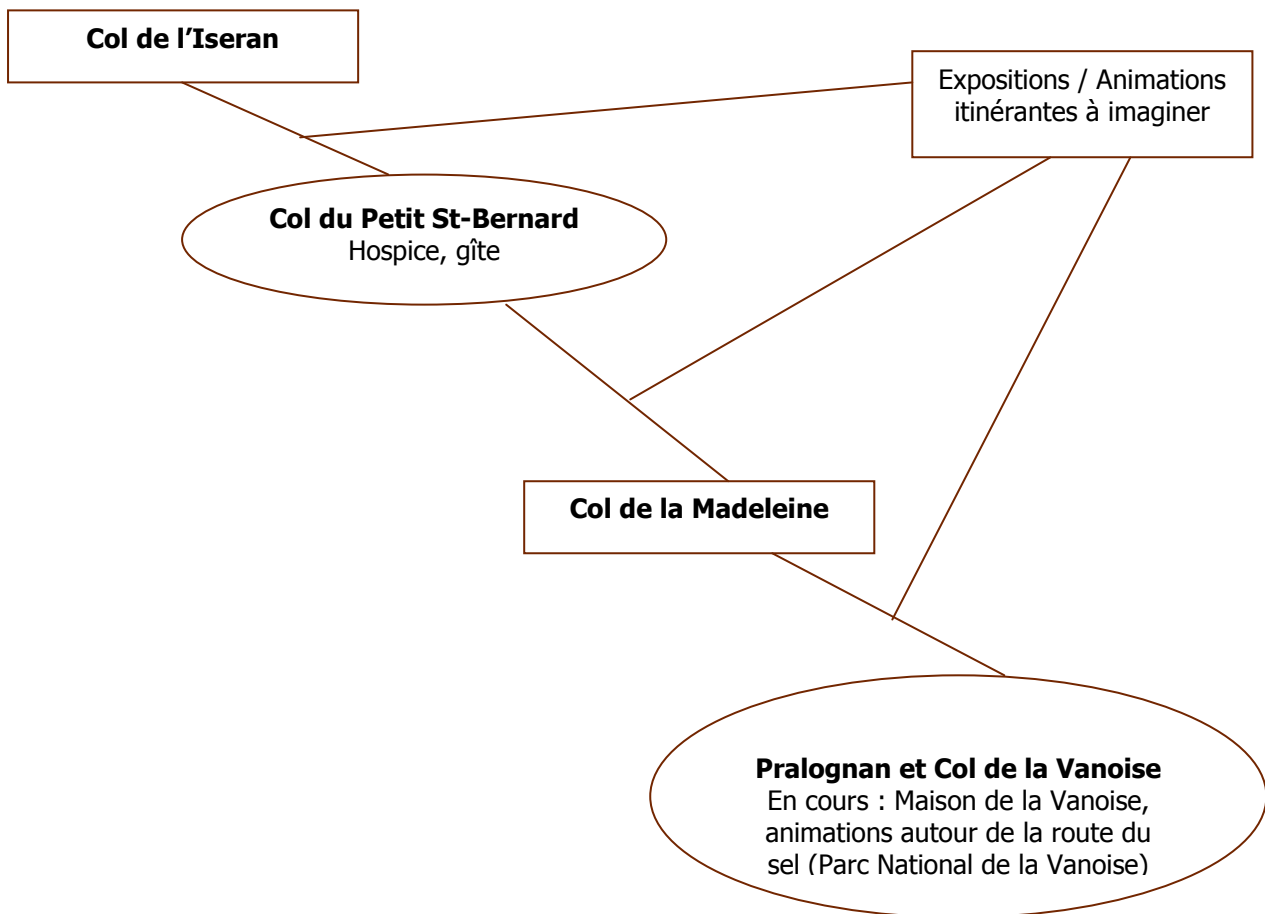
Col de l'Iseran

Expositions / Animations itinérantes à imaginer

Col du Petit St-Bernard
Hospice, gîte

Col de la Madeleine

Pralognan et Col de la Vanoise
En cours : Maison de la Vanoise, animations autour de la route du sel (Parc National de la Vanoise)